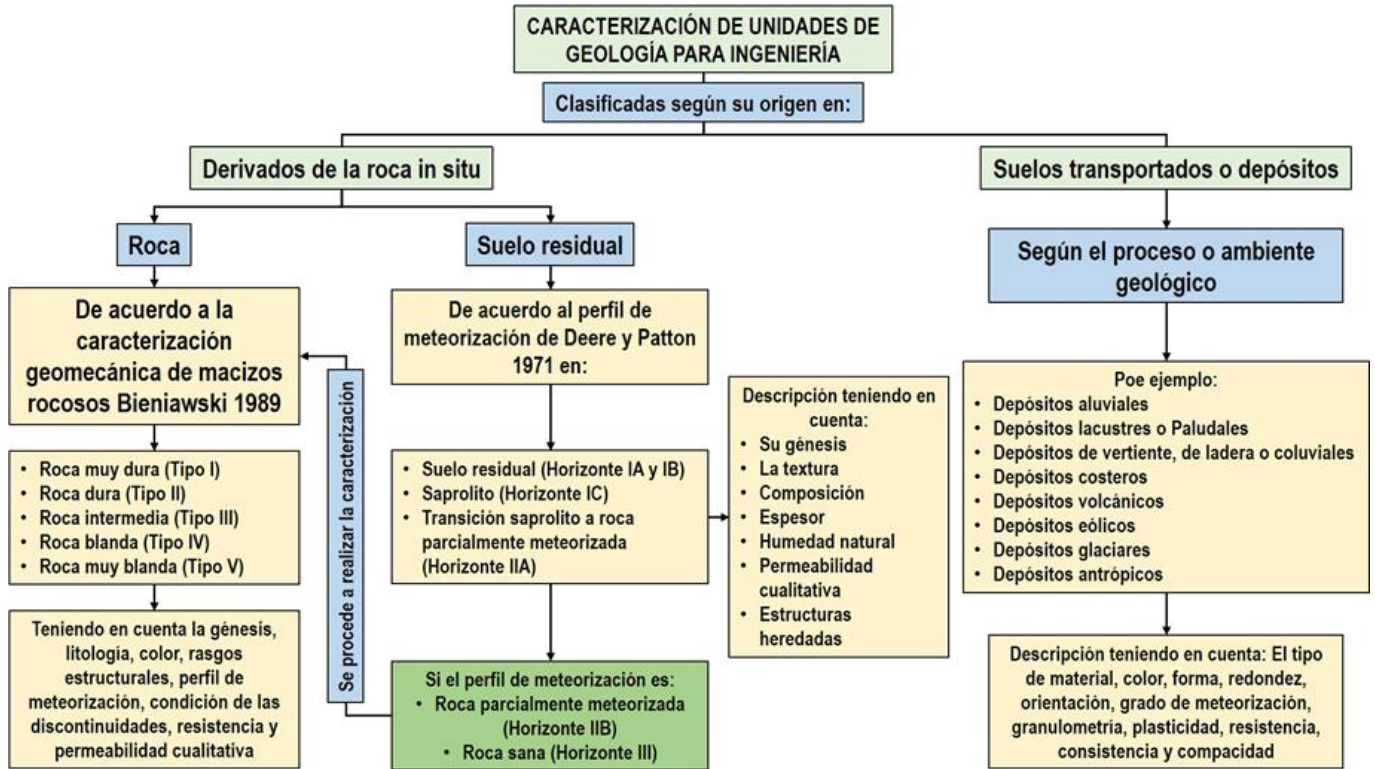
CARACTERIZACIÓN DE UNIDADES DE GEOLOGÍA PARA INGENIERÍA

Clasificadas según su origen en:

Derivados de la roca in situ

Suelos transportados o depósitos

Roca

Suelo residual

Según el proceso o ambiente geológico

De acuerdo a la caracterización geomecánica de macizos rocosos Bieniawski 1989

- Roca muy dura (Tipo I)
- Roca dura (Tipo II)
- Roca intermedia (Tipo III)
- Roca blanda (Tipo IV)
- Roca muy blanda (Tipo V)

Teniendo en cuenta la génesis, litología, color, rasgos estructurales, perfil de meteorización, condición de las discontinuidades, resistencia y permeabilidad cualitativa

Se procede a realizar la caracterización

De acuerdo al perfil de meteorización de Deere y Patton 1971 en:

- Suelo residual (Horizonte IA y IB)
- Saprolito (Horizonte IC)
- Transición saprolito a roca parcialmente meteorizada (Horizonte IIA)

Si el perfil de meteorización es:
- Roca parcialmente meteorizada (Horizonte IIB)
- Roca sana (Horizonte III)

Descripción teniendo en cuenta:
- Su génesis
- La textura
- Composición
- Espesor
- Humedad natural
- Permeabilidad cualitativa
- Estructuras heredadas

Poe ejemplo:
- Depósitos aluviales
- Depósitos lacustres o Paludales
- Depósitos de vertiente, de ladera o coluviales
- Depósitos costeros
- Depósitos volcánicos
- Depósitos eólicos
- Depósitos glaciares
- Depósitos antrópicos

Descripción teniendo en cuenta: El tipo de material, color, forma, redondez, orientación, grado de meteorización, granulometría, plasticidad, resistencia, consistencia y compacidad